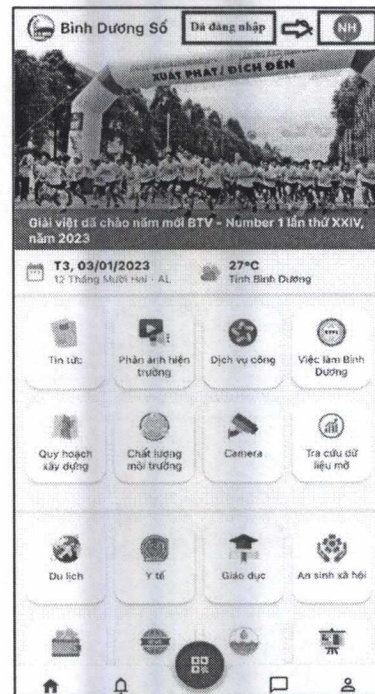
Bình Dương Số
Đã đăng nhập
NH

XUẤT PHÁT / ĐÍCH ĐẾN

Giải việt dã chào năm mới BTV - Number 1 lần thứ XXIV, năm 2023

T3, 03/01/2023
12 Tháng Mười Hai - AL

27°C
Tỉnh Bình Dương

Tin tức
Phản ánh hiện trường
Dịch vụ công
Việc làm Bình Dương

Quy hoạch xây dựng
Chất lượng môi trường
Camera
Tra cứu dữ liệu mở

Du lịch
Y tế
Giáo dục
An sinh xã hội